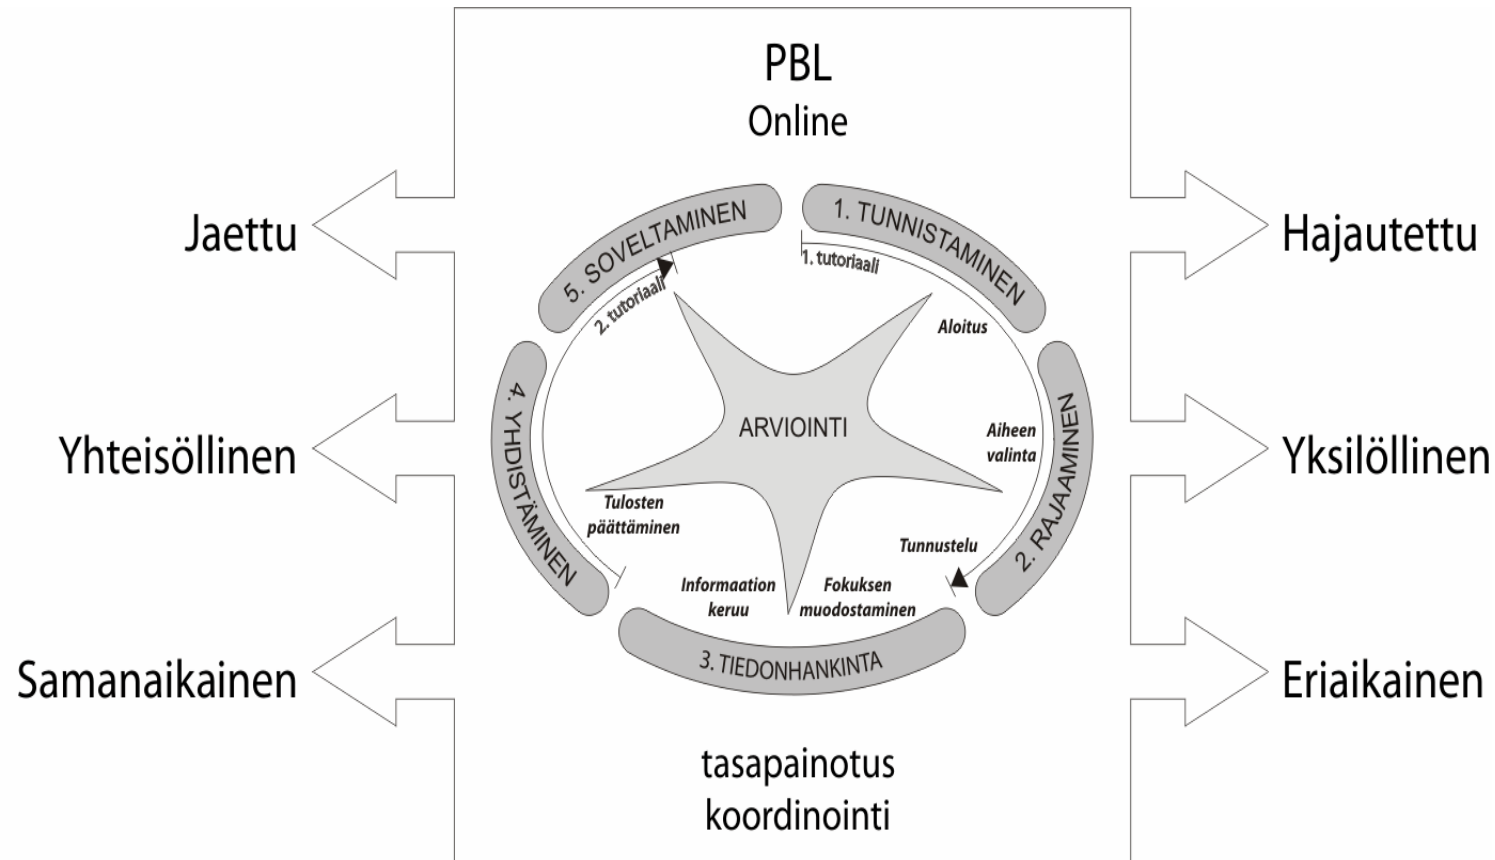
PBL
Online

Jaettu

Hajautettu

Yhteisöllinen

Yksilöllinen

Samanaikainen

Eriaikainen

5. SOVELTAMINEN

1. TUNNISTAMINEN

1. tutoriaali

2. tutoriaali

Aloitus

4. YHDISTÄMINEN

2. RAJAAMINEN

ARVIOINTI

Aiheen valinta

Tulosten päättäminen

Tunnustelu

Informaation keruu

Fokuksen muodostaminen

3. TIEDONHANKINTA

tasapainotus
koordinointi